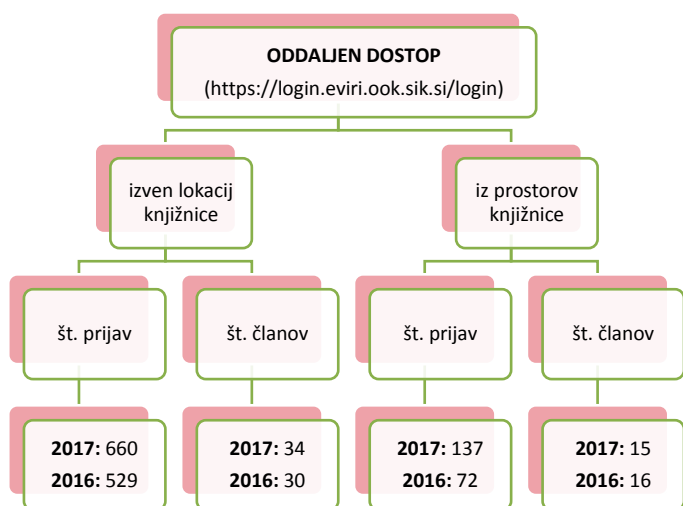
ODDALJEN DOSTOP
(https://login.eviri.ook.sik.si/login)

izven lokacij knjižnice

iz prostorov knjižnice

št. prijav

št. članov

št. prijav

št. članov

2017: 660
2016: 529

2017: 34
2016: 30

2017: 137
2016: 72

2017: 15
2016: 16